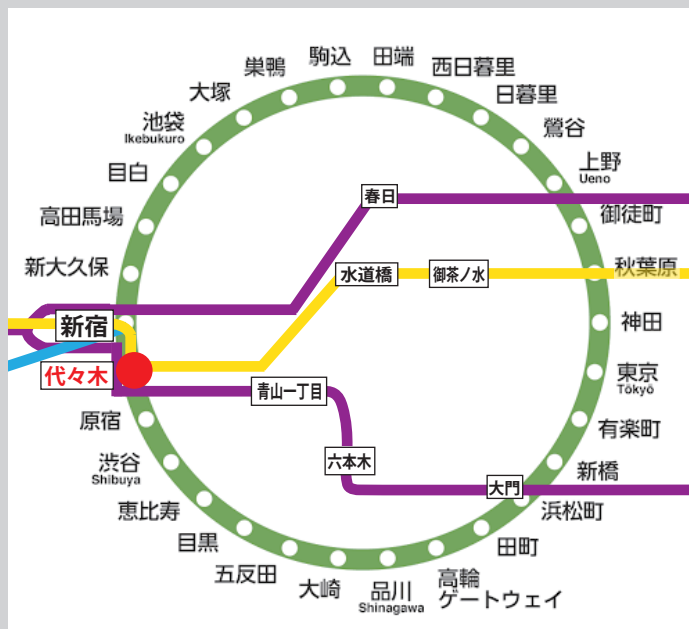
巣鴨
駒込
田端
西日暮里
日暮里
鶯谷
上野
Ueno
御徒町
秋葉原
神田
東京
Tokyo
有楽町
新橋
浜松町
田町
高輪
ゲートウェイ
品川
Shinagawa
大崎
五反田
目黒
恵比寿
渋谷
Shibuya
原宿
代々木
新宿
新大久保
高田馬場
目白
池袋
Ikebukuro
大塚
春日
水道橋
御茶ノ水
青山一丁目
六本木
大門